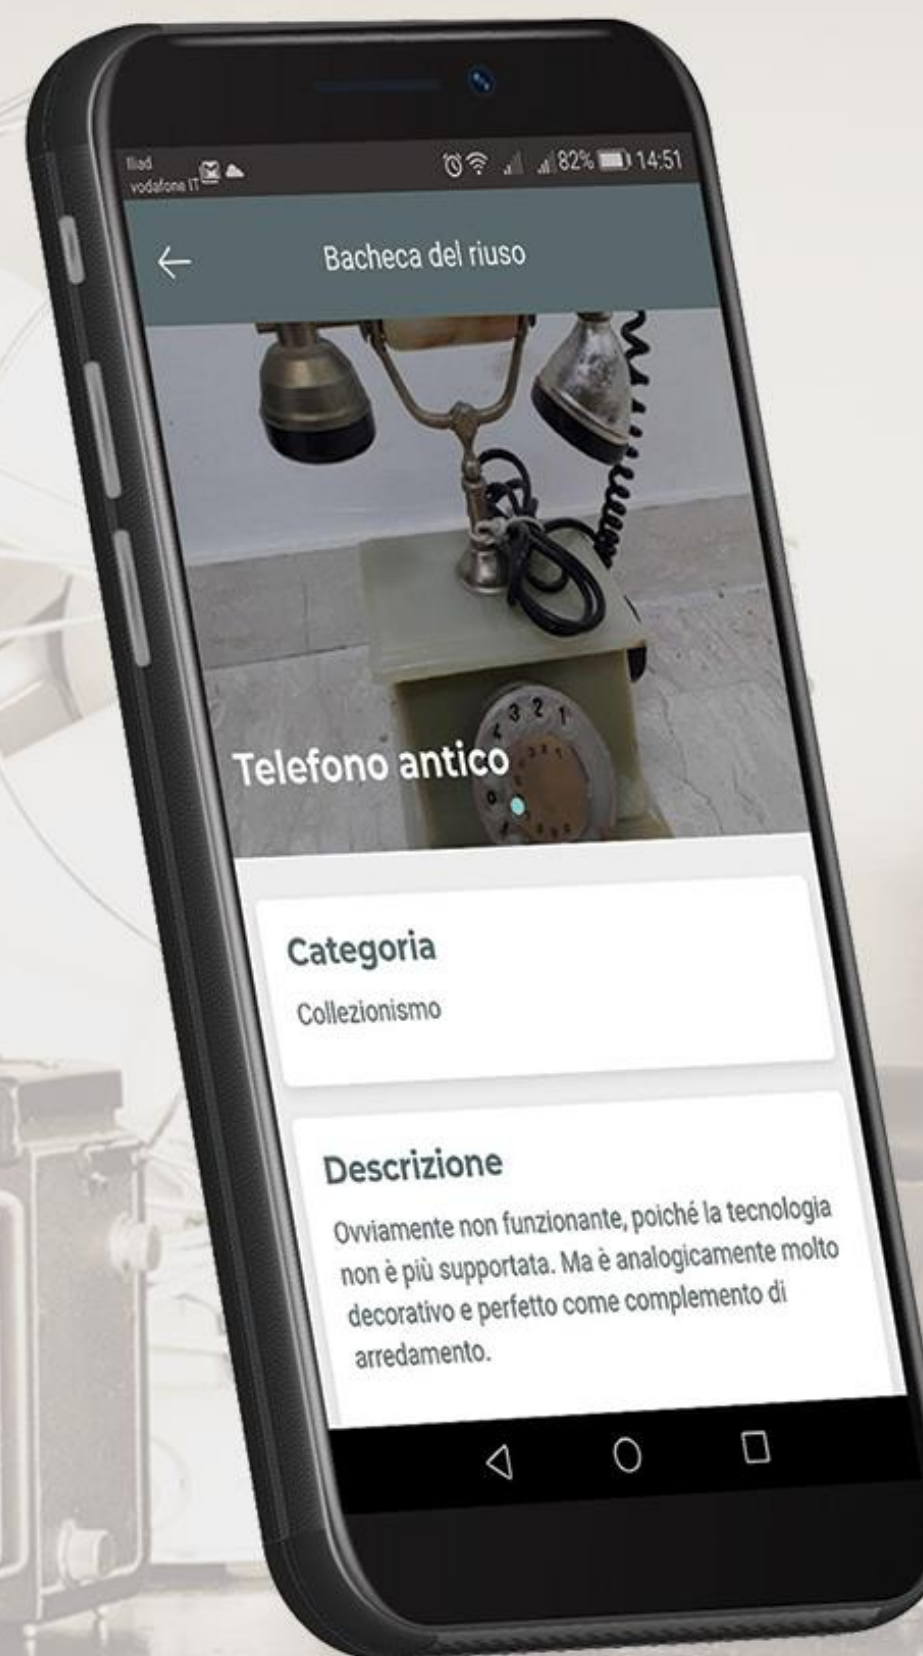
Iliad
vodafone IT
82% 14:51

Bacheca del riuso

Telefono antico

Categoria
Collezionismo

Descrizione
Ovviamente non funzionante, poiché la tecnologia non è più supportata. Ma è analogicamente molto decorativo e perfetto come complemento di arredamento.